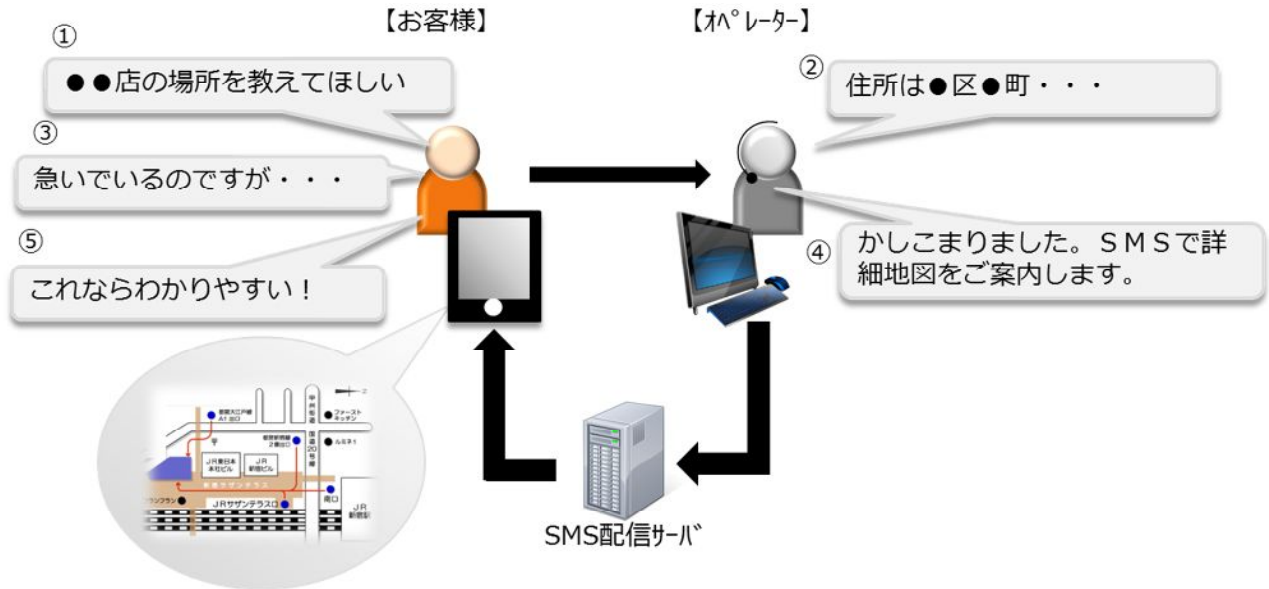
【お客様】

【ｵﾍﾟﾚｰﾀｰ】

①

●●店の場所を教えてほしい

②

住所は●区●町・・・

③

急いでいるのですが・・・

⑤

これならわかりやすい！

④

かしこまりました。ＳＭＳで詳細地図をご案内します。

都営大江戸線 A1出口

ファーストキッチン

甲州街道

国道20号線

都営新宿線 2番出口

ルミネ1

ＪＲ東日本本社ビル

ＪＲ新宿ビル

ＪＲサザンテラス口

南口

ＪＲ新宿駅

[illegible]

SMS配信ｻｰﾊﾞ